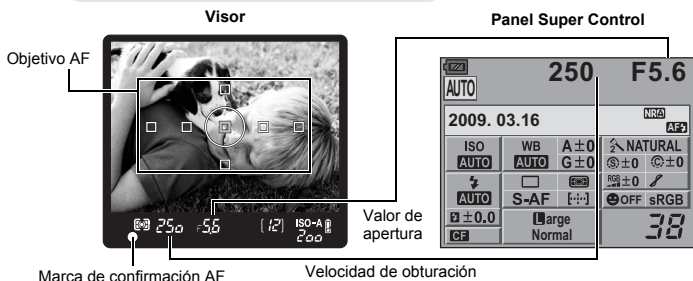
Visor

Panel Super Control

Objetivo AF

AUTO

250 F5.6

2009. 03.16

ISO AUTO

WB AUTO

A±0 G±0

NATURAL

±0 ±0

±0

AUTO

S-AF

±0.0

Large Normal

OFF sRGB

38

CF

NR

AF

25o F56 [12] ISO-A 2oo

Valor de apertura

Marca de confirmación AF

Velocidad de obturación